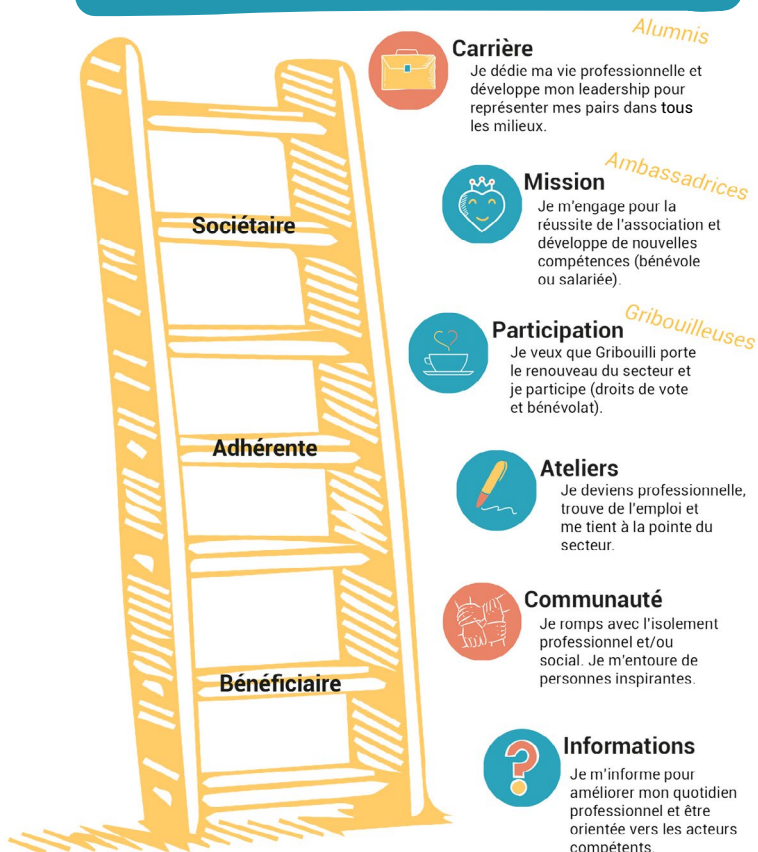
Alumnis

Carrière
Je dédie ma vie professionnelle et développe mon leadership pour représenter mes pairs dans tous les milieux.

Ambassadrices

Mission
Je m'engage pour la réussite de l'association et développe de nouvelles compétences (bénévole ou salariée).

Sociétaire

Gribouilleuses

Participation
Je veux que Gribouilli porte le renouveau du secteur et je participe (droits de vote et bénévolat).

Adhérente

Ateliers
Je deviens professionnelle, trouve de l'emploi et me tient à la pointe du secteur.

Communauté
Je romps avec l'isolement professionnel et/ou social. Je m'entoure de personnes inspirantes.

Bénéficiaire

Informations
Je m'informe pour améliorer mon quotidien professionnel et être orientée vers les acteurs compétents.